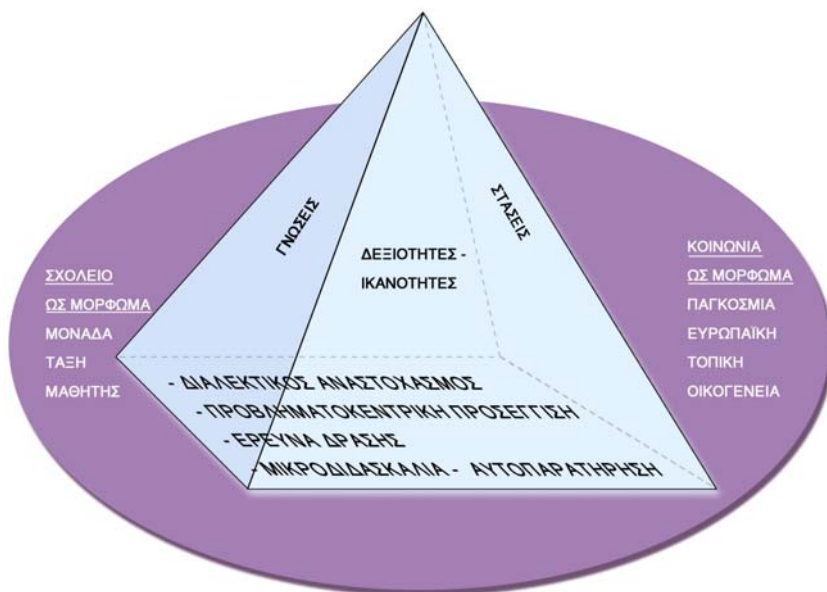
ΣΧΟΛΕΙΟ
ΩΣ ΜΟΡΦΩΜΑ
ΜΟΝΑΔΑ
ΤΑΞΗ
ΜΑΘΗΤΗΣ

ΓΝΩΣΕΙΣ

ΔΕΞΙΟΤΗΤΕΣ - ΙΚΑΝΟΤΗΤΕΣ

ΣΤΑΣΕΙΣ

- ΔΙΑΛΕΚΤΙΚΟΣ ΑΝΑΣΤΟΧΑΣΜΟΣ
- ΠΡΟΒΛΗΜΑΤΟΚΕΝΤΡΙΚΗ ΠΡΟΣΕΓΓΙΣΗ
- ΕΡΕΥΝΑ ΔΡΑΣΗΣ
- ΜΙΚΡΟΔΙΔΑΣΚΑΛΙΑ - ΑΥΤΟΠΑΡΑΤΗΡΗΣΗ

ΚΟΙΝΩΝΙΑ
ΩΣ ΜΟΡΦΩΜΑ
ΠΑΓΚΟΣΜΙΑ
ΕΥΡΩΠΑΪΚΗ
ΤΟΠΙΚΗ
ΟΙΚΟΓΕΝΕΙΑ